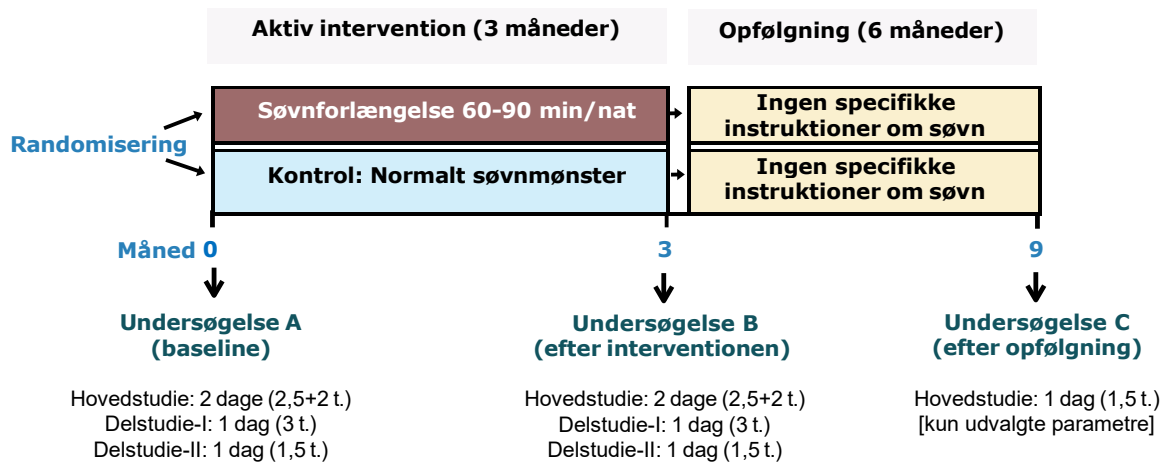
Aktiv intervention (3 måneder)

Opfølgning (6 måneder)

Randomisering

Søvnforlængelse 60-90 min/nat

Ingen specifikke instruktioner om søvn

Kontrol: Normalt søvnmønster

Ingen specifikke instruktioner om søvn

Måned 0

3

9

Undersøgelse A (baseline)

Hovedstudie: 2 dage (2,5+2 t.)
Delstudie-I: 1 dag (3 t.)
Delstudie-II: 1 dag (1,5 t.)

Undersøgelse B (efter interventionen)

Hovedstudie: 2 dage (2,5+2 t.)
Delstudie-I: 1 dag (3 t.)
Delstudie-II: 1 dag (1,5 t.)

Undersøgelse C (efter opfølgning)

Hovedstudie: 1 dag (1,5 t.)
[kun udvalgte parametre]